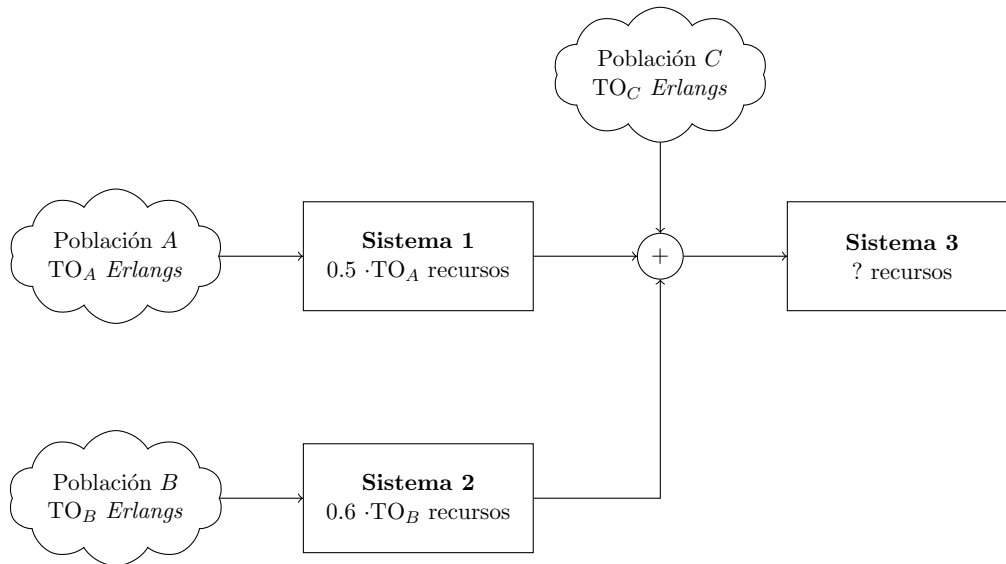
Población $C$
$\text{TO}_C$ *Erlangs*

Población $A$
$\text{TO}_A$ *Erlangs*

**Sistema 1**
$0.5 \cdot \text{TO}_A$ recursos

$+$

**Sistema 3**
? recursos

Población $B$
$\text{TO}_B$ *Erlangs*

**Sistema 2**
$0.6 \cdot \text{TO}_B$ recursos